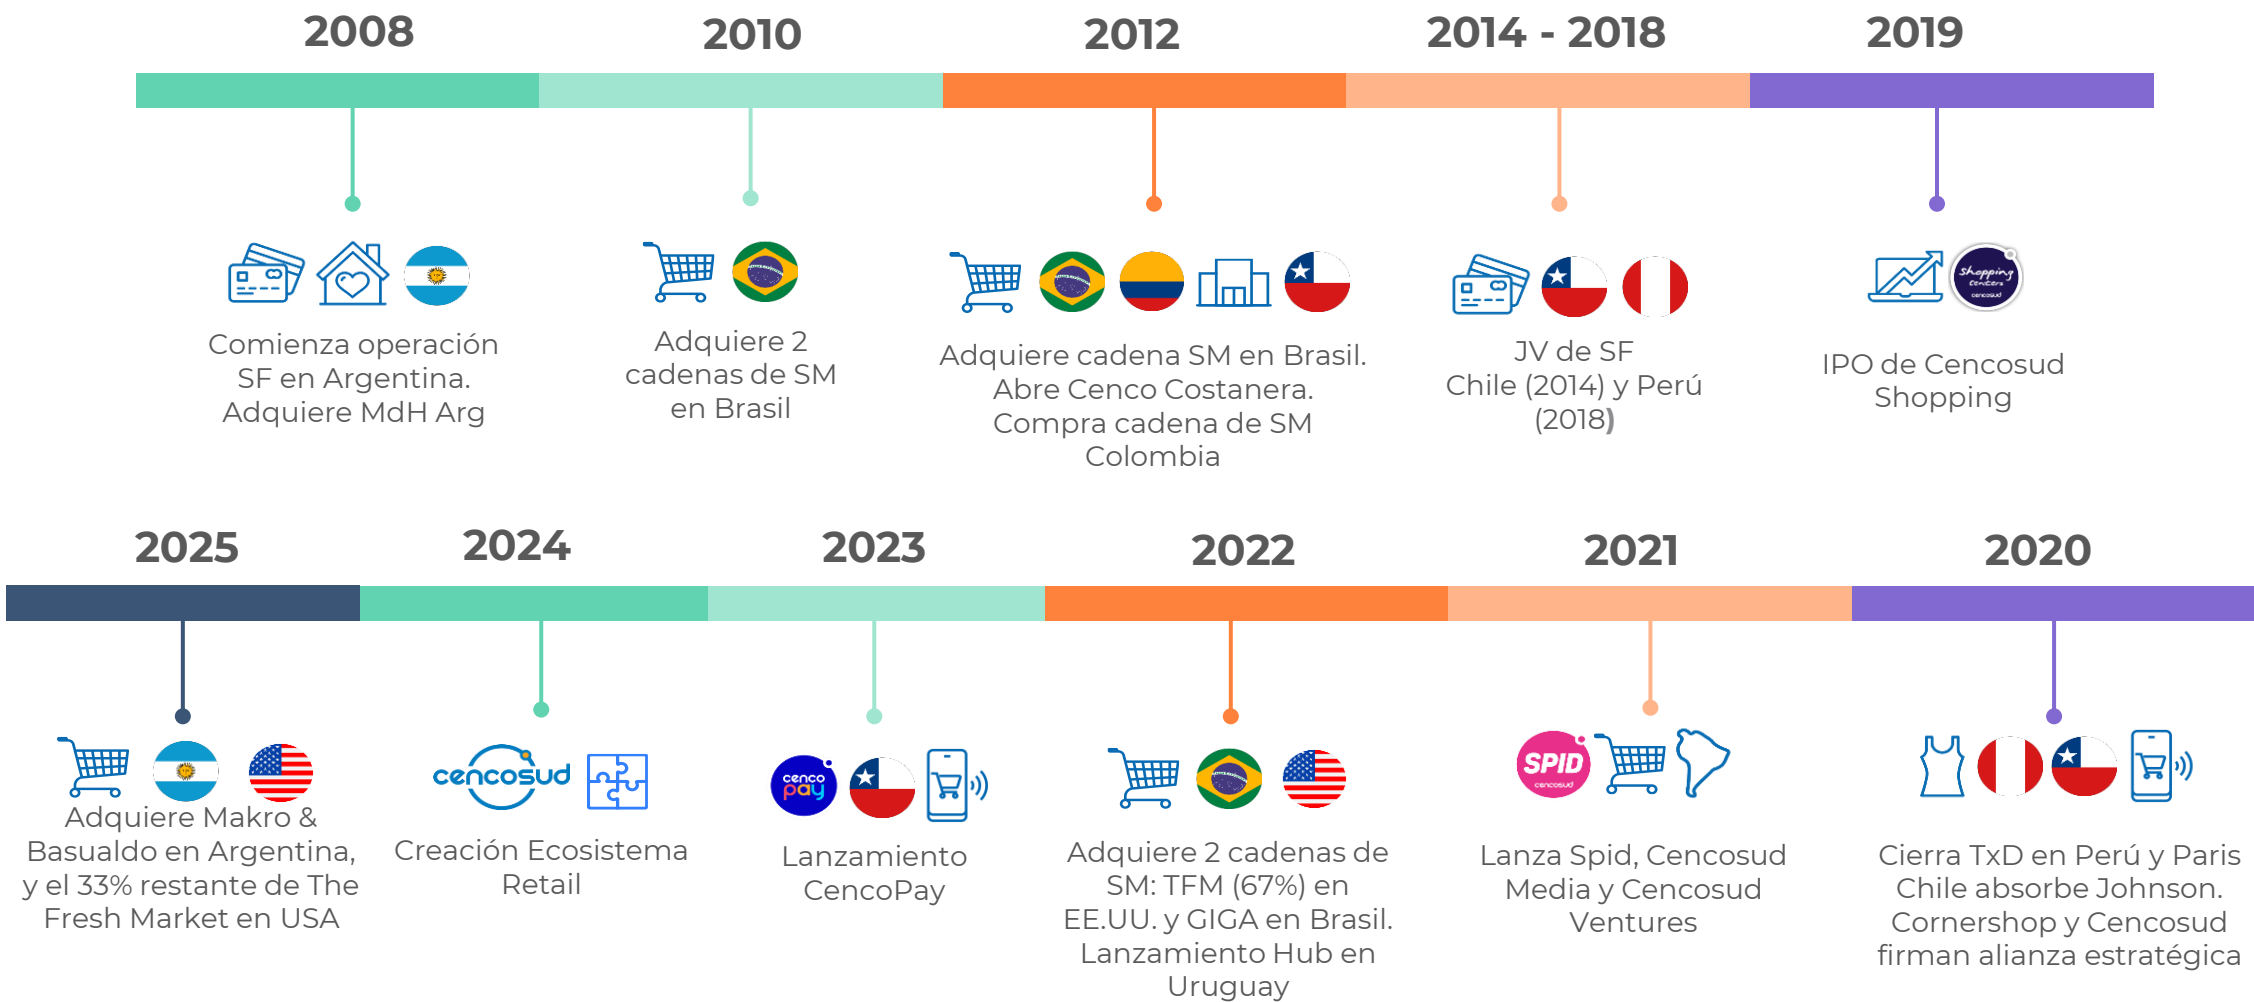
2008

Comienza operación SF en Argentina. Adquiere MdH Arg

2010

Adquiere 2 cadenas de SM en Brasil

2012

Adquiere cadena SM en Brasil. Abre Cenco Costanera. Compra cadena de SM Colombia

2014 - 2018

JV de SF Chile (2014) y Perú (2018)

2019

Shopping centers cencosud

IPO de Cencosud Shopping

2025

Adquiere Makro & Basualdo en Argentina, y el 33% restante de The Fresh Market en USA

2024

cencosud

Creación Ecosistema Retail

2023

cenco pay

Lanzamiento CencoPay

2022

Adquiere 2 cadenas de SM: TFM (67%) en EE.UU. y GIGA en Brasil. Lanzamiento Hub en Uruguay

2021

SPID cencosud

Lanza Spid, Cencosud Media y Cencosud Ventures

2020

Cierra TxD en Perú y Paris Chile absorbe Johnson. Cornershop y Cencosud firman alianza estratégica